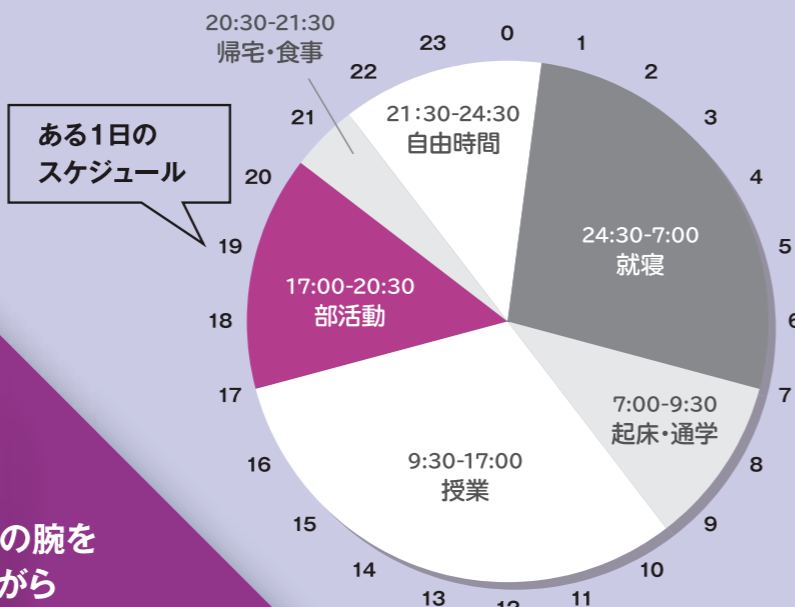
ある1日の
スケジュール

20:30-21:30
帰宅・食事

23 0 1 2 3 4 5 6 7 8 9 10 11 12 13 14 15 16 17 18 19 20 21 22

21:30-24:30
自由時間

24:30-7:00
就寝

7:00-9:30
起床・通学

9:30-17:00
授業

17:00-20:30
部活動

の腕を
がら